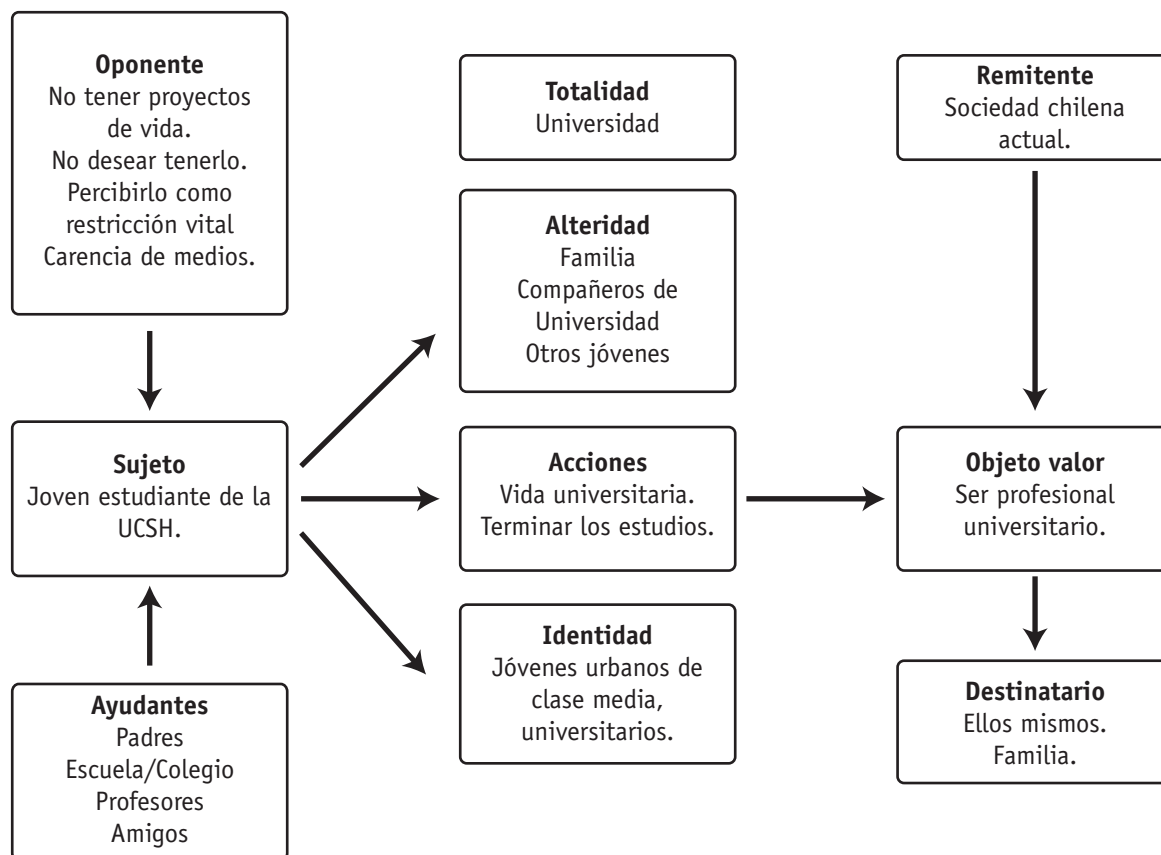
**Oponente**
No tener proyectos de vida.
No desear tenerlo.
Percibirlo como restricción vital
Carencia de medios.

**Totalidad**
Universidad

**Remitente**
Sociedad chilena actual.

**Alteridad**
Familia
Compañeros de Universidad
Otros jóvenes

**Sujeto**
Joven estudiante de la UCSH.

**Acciones**
Vida universitaria.
Terminar los estudios.

**Objeto valor**
Ser profesional universitario.

**Identidad**
Jóvenes urbanos de clase media, universitarios.

**Destinatario**
Ellos mismos.
Familia.

**Ayudantes**
Padres
Escuela/Colegio
Profesores
Amigos